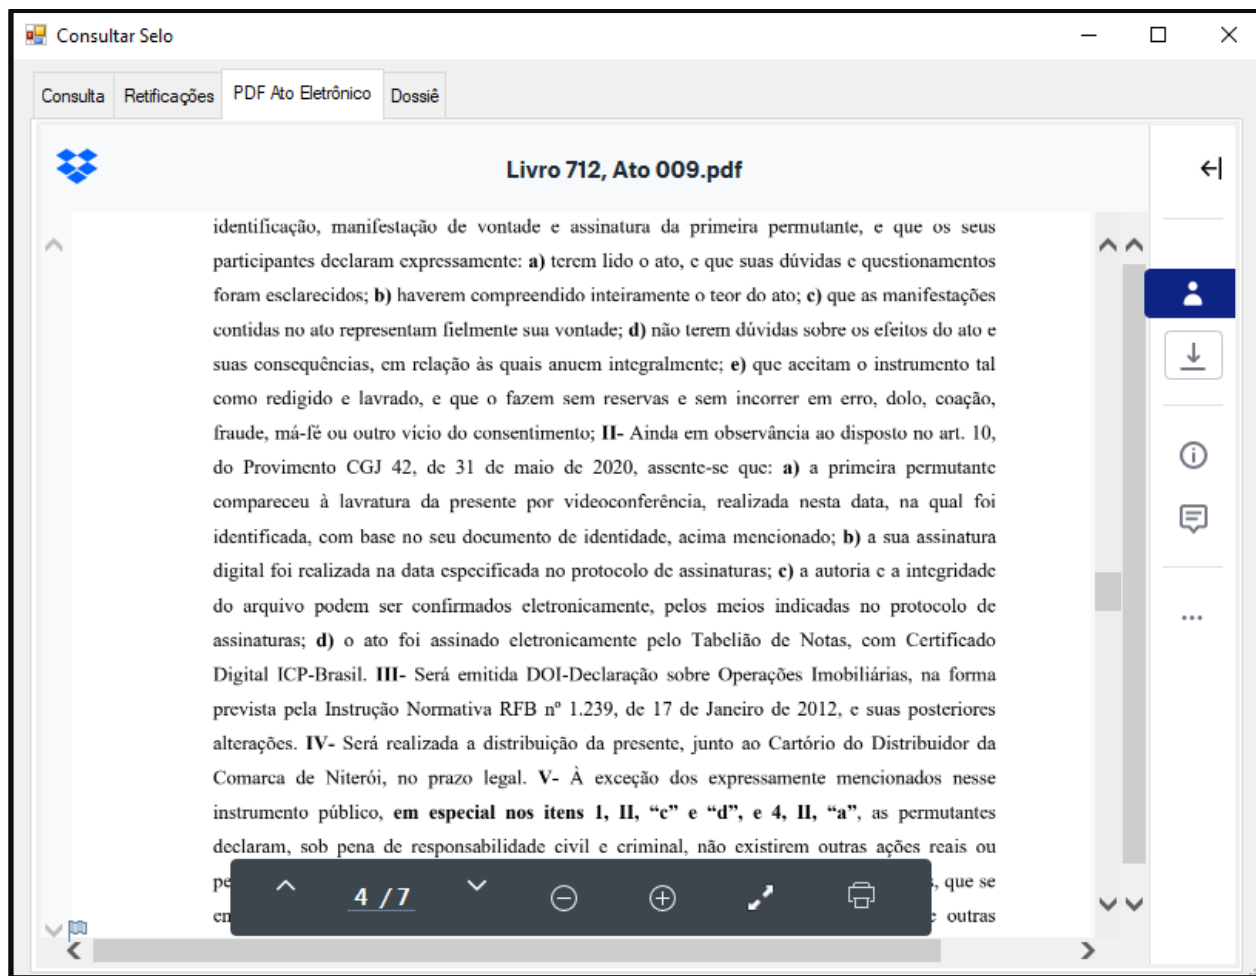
Consultar Selo

Consulta | Retificações | PDF Ato Eletrônico | Dossiê

Livro 712, Ato 009.pdf

identificação, manifestação de vontade e assinatura da primeira permutante, e que os seus participantes declaram expressamente: **a)** terem lido o ato, e que suas dúvidas e questionamentos foram esclarecidos; **b)** haverem compreendido inteiramente o teor do ato; **c)** que as manifestações contidas no ato representam fielmente sua vontade; **d)** não terem dúvidas sobre os efeitos do ato e suas consequências, em relação às quais anuem integralmente; **e)** que aceitam o instrumento tal como redigido e lavrado, e que o fazem sem reservas e sem incorrer em erro, dolo, coação, fraude, má-fé ou outro vício do consentimento; **II-** Ainda em observância ao disposto no art. 10, do Provimento CGJ 42, de 31 de maio de 2020, assente-se que: **a)** a primeira permutante compareceu à lavratura da presente por videoconferência, realizada nesta data, na qual foi identificada, com base no seu documento de identidade, acima mencionado; **b)** a sua assinatura digital foi realizada na data especificada no protocolo de assinaturas; **c)** a autoria e a integridade do arquivo podem ser confirmados eletronicamente, pelos meios indicadas no protocolo de assinaturas; **d)** o ato foi assinado eletronicamente pelo Tabelião de Notas, com Certificado Digital ICP-Brasil. **III-** Será emitida DOI-Declaração sobre Operações Imobiliárias, na forma prevista pela Instrução Normativa RFB nº 1.239, de 17 de Janeiro de 2012, e suas posteriores alterações. **IV-** Será realizada a distribuição da presente, junto ao Cartório do Distribuidor da Comarca de Niterói, no prazo legal. **V-** À exceção dos expressamente mencionados nesse instrumento público, **em especial nos itens 1, II, "c" e "d", e 4, II, "a"**, as permutantes declaram, sob pena de responsabilidade civil e criminal, não existirem outras ações reais ou pe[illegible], que se en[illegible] outras

4 / 7

...